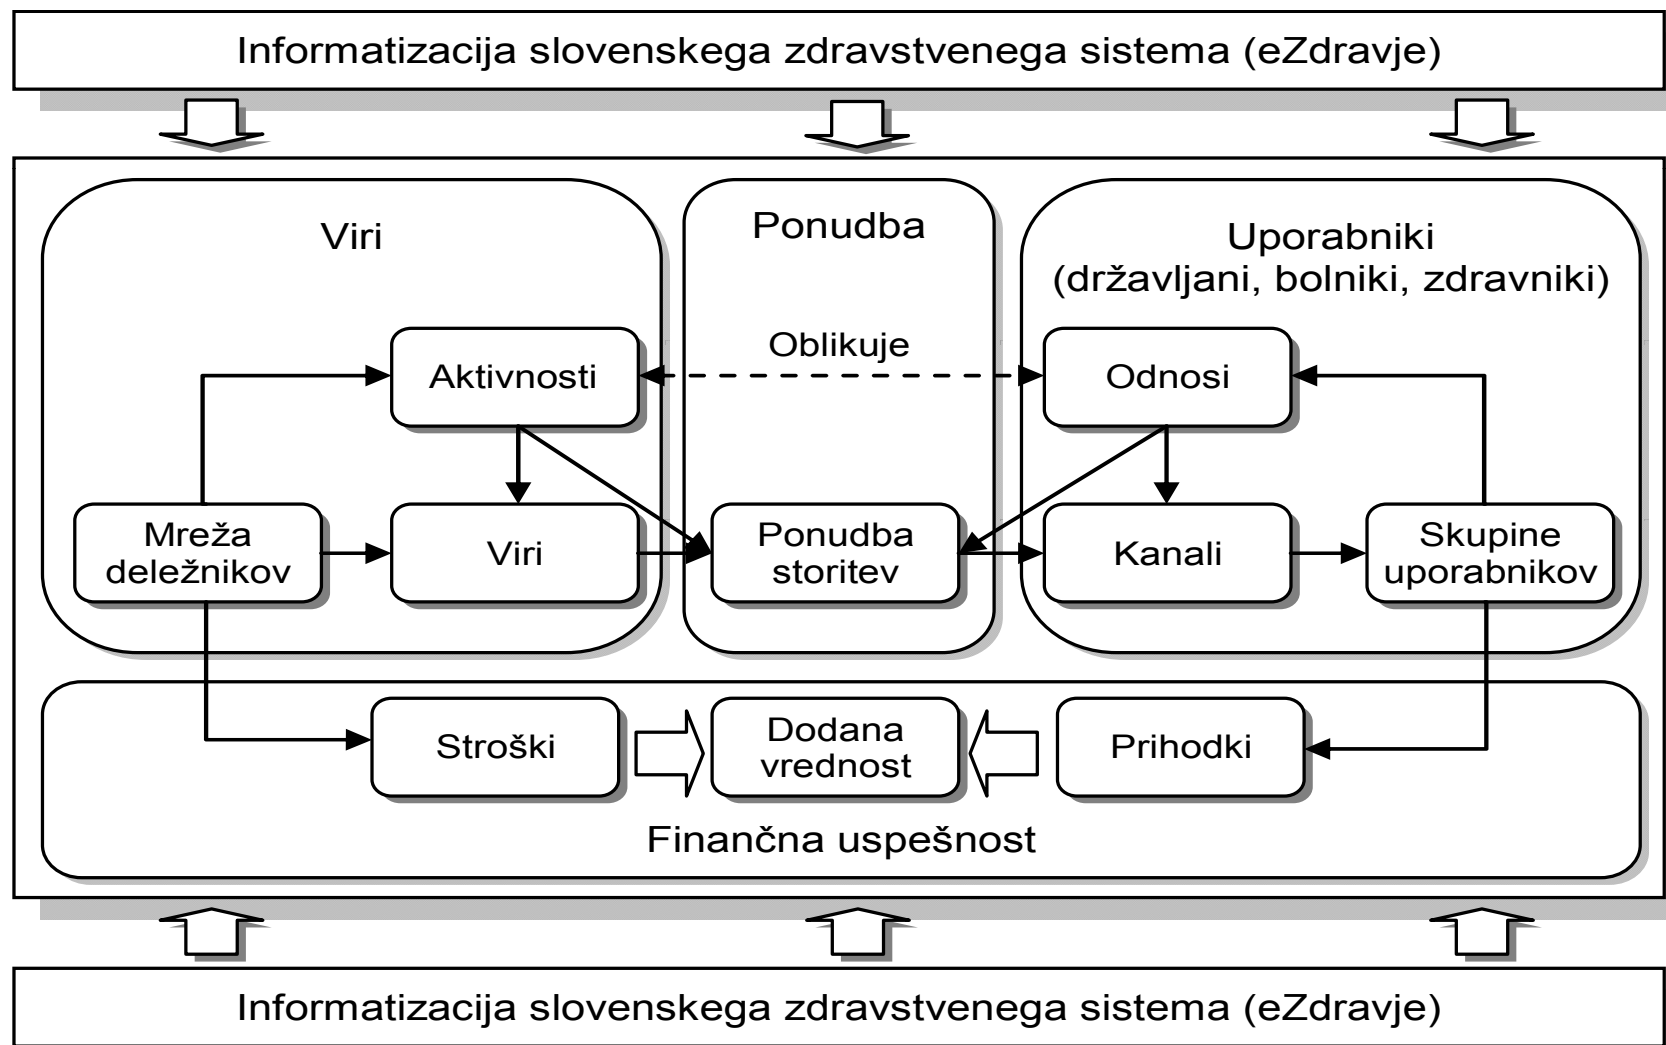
Informatizacija slovenskega zdravstvenega sistema (eZdravje)

Viri

Ponudba

Uporabniki (državljani, bolniki, zdravniki)

Oblikuje

Aktivnosti

Odnosi

Mreža deležnikov

Viri

Ponudba storitev

Kanali

Skupine uporabnikov

Stroški

Dodana vrednost

Prihodki

Finančna uspešnost

Informatizacija slovenskega zdravstvenega sistema (eZdravje)